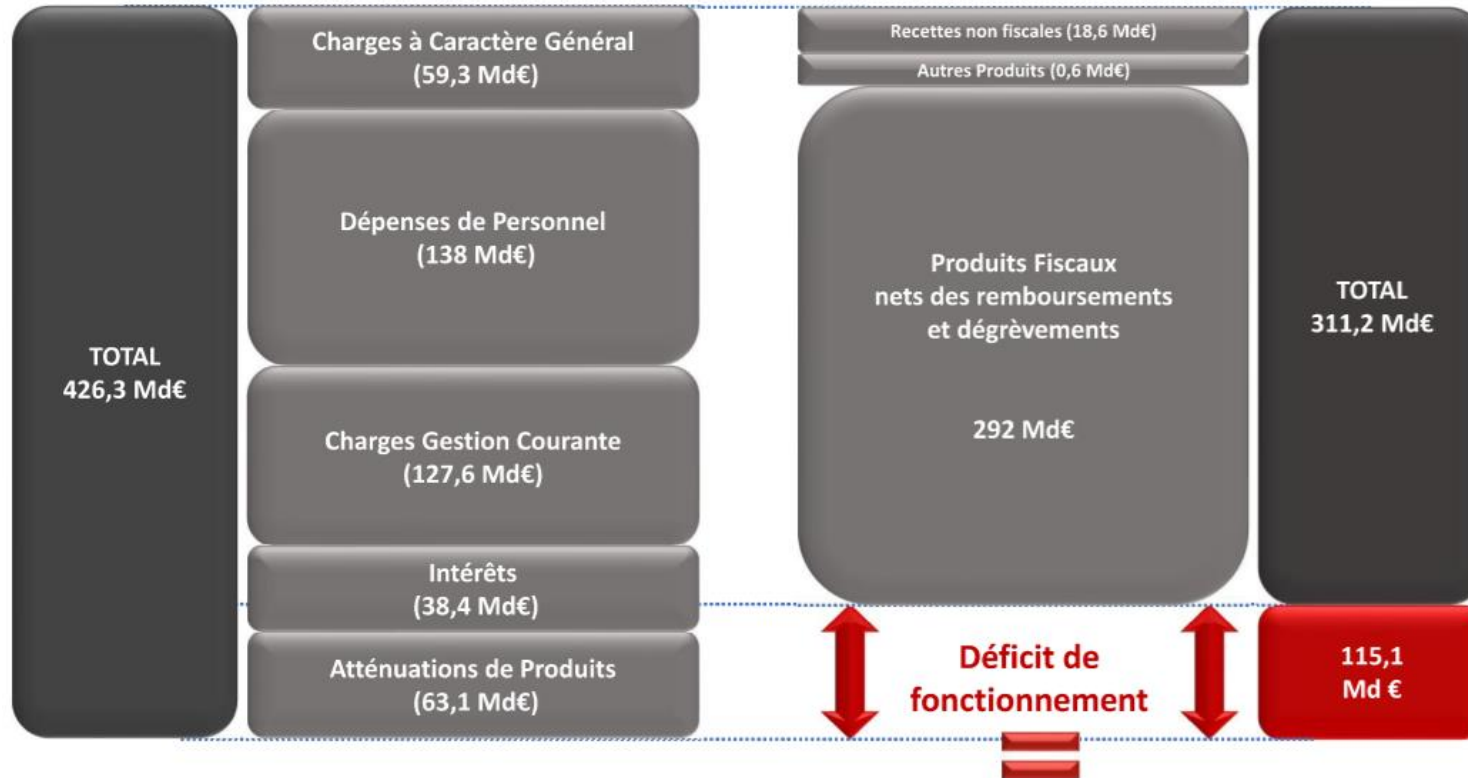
TOTAL
426,3 Md€

Charges à Caractère Général
(59,3 Md€)

Dépenses de Personnel
(138 Md€)

Charges Gestion Courante
(127,6 Md€)

Intérêts
(38,4 Md€)

Atténuations de Produits
(63,1 Md€)

Recettes non fiscales (18,6 Md€)

Autres Produits (0,6 Md€)

Produits Fiscaux
nets des remboursements
et dégrèvements

292 Md€

Déficit de
fonctionnement

TOTAL
311,2 Md€

115,1
Md €